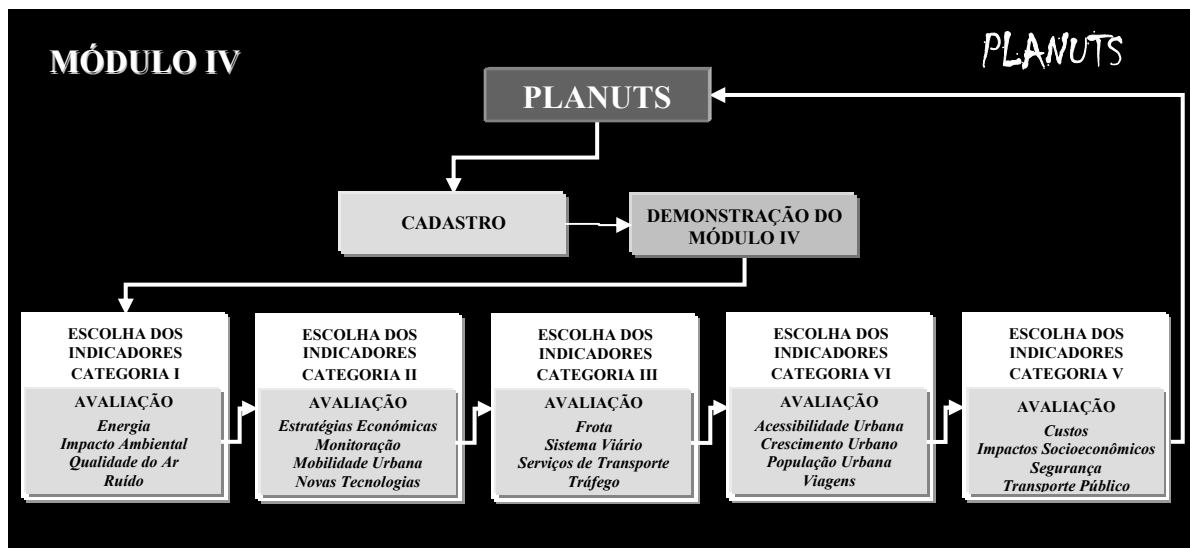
MÓDULO IV

PLANUTS

PLANUTS

CADASTRO

DEMONSTRAÇÃO DO MÓDULO IV

ESCOLHA DOS INDICADORES CATEGORIA I

AVALIAÇÃO

Energia
Impacto Ambiental
Qualidade do Ar
Ruído

ESCOLHA DOS INDICADORES CATEGORIA II

AVALIAÇÃO

Estratégias Econômicas
Monitoração
Mobilidade Urbana
Novas Tecnologias

ESCOLHA DOS INDICADORES CATEGORIA III

AVALIAÇÃO

Frota
Sistema Viário
Serviços de Transporte
Tráfego

ESCOLHA DOS INDICADORES CATEGORIA VI

AVALIAÇÃO

Acessibilidade Urbana
Crescimento Urbano
População Urbana
Viagens

ESCOLHA DOS INDICADORES CATEGORIA V

AVALIAÇÃO

Custos
Impactos Socioeconômicos
Segurança
Transporte Público